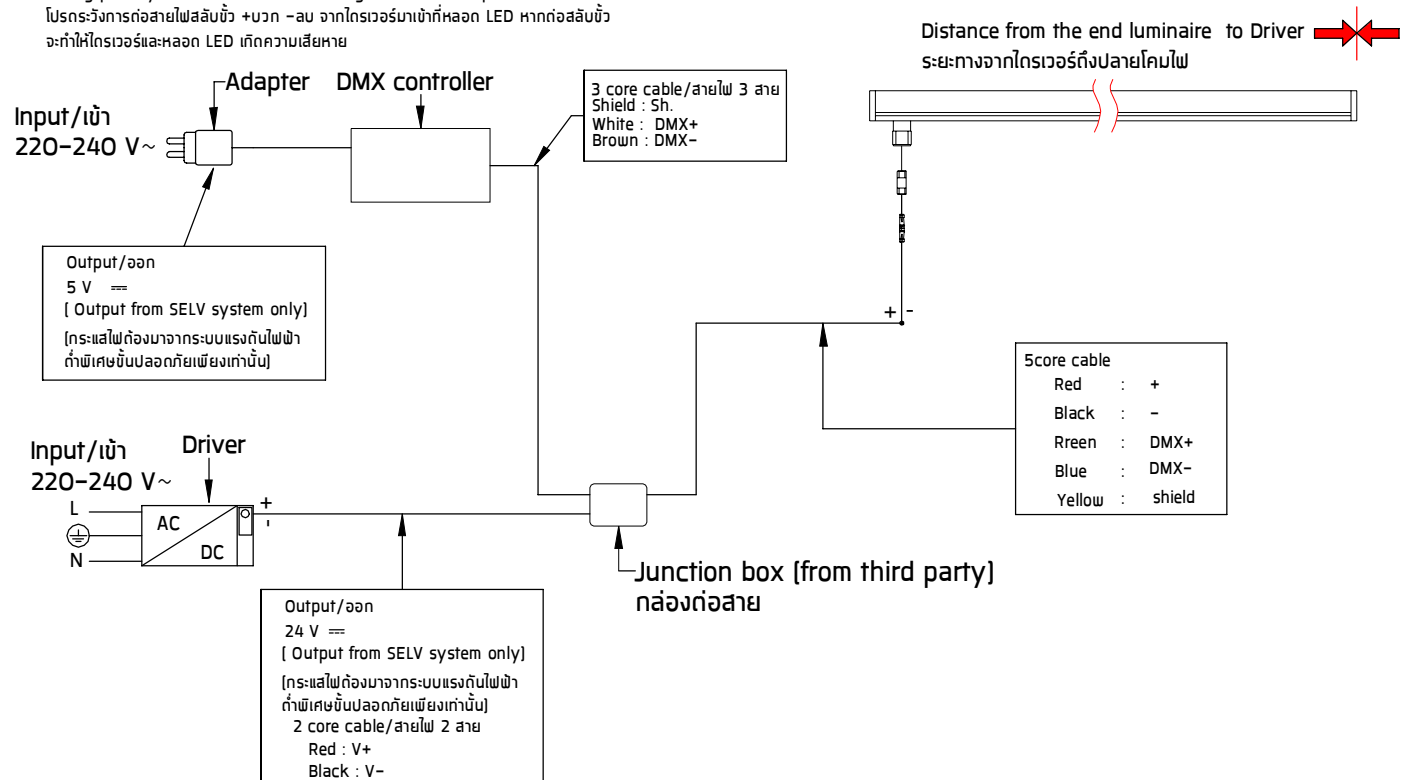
โปรดระวังการต่อสายไฟสลับขั้ว +บวก −ลบ จากไดรเวอร์มาเข้าที่หลอด LED หากต่อสลับขั้ว จะทำให้ไดรเวอร์และหลอด LED เกิดความเสียหาย

Distance from the end luminaire to Driver
ระยะทางจากไดรเวอร์ถึงปลายโคมไฟ

Adapter

DMX controller

Input/เข้า
220−240 V~

3 core cable/สายไฟ 3 สาย
Shield : Sh.
White : DMX+
Brown : DMX−

Output/ออก
5 V ⎓
( Output from SELV system only)
(กระแสไฟต้องมาจากระบบแรงดันไฟฟ้าต่ำพิเศษขั้นปลอดภัยเพียงเท่านั้น)

+ -

5core cable
Red : +
Black : −
Rreen : DMX+
Blue : DMX−
Yellow : shield

Input/เข้า
220−240 V~

Driver

L
N
AC
DC
+
-

Junction box (from third party)
กล่องต่อสาย

Output/ออก
24 V ⎓
( Output from SELV system only)
(กระแสไฟต้องมาจากระบบแรงดันไฟฟ้าต่ำพิเศษขั้นปลอดภัยเพียงเท่านั้น)
2 core cable/สายไฟ 2 สาย
Red : V+
Black : V−